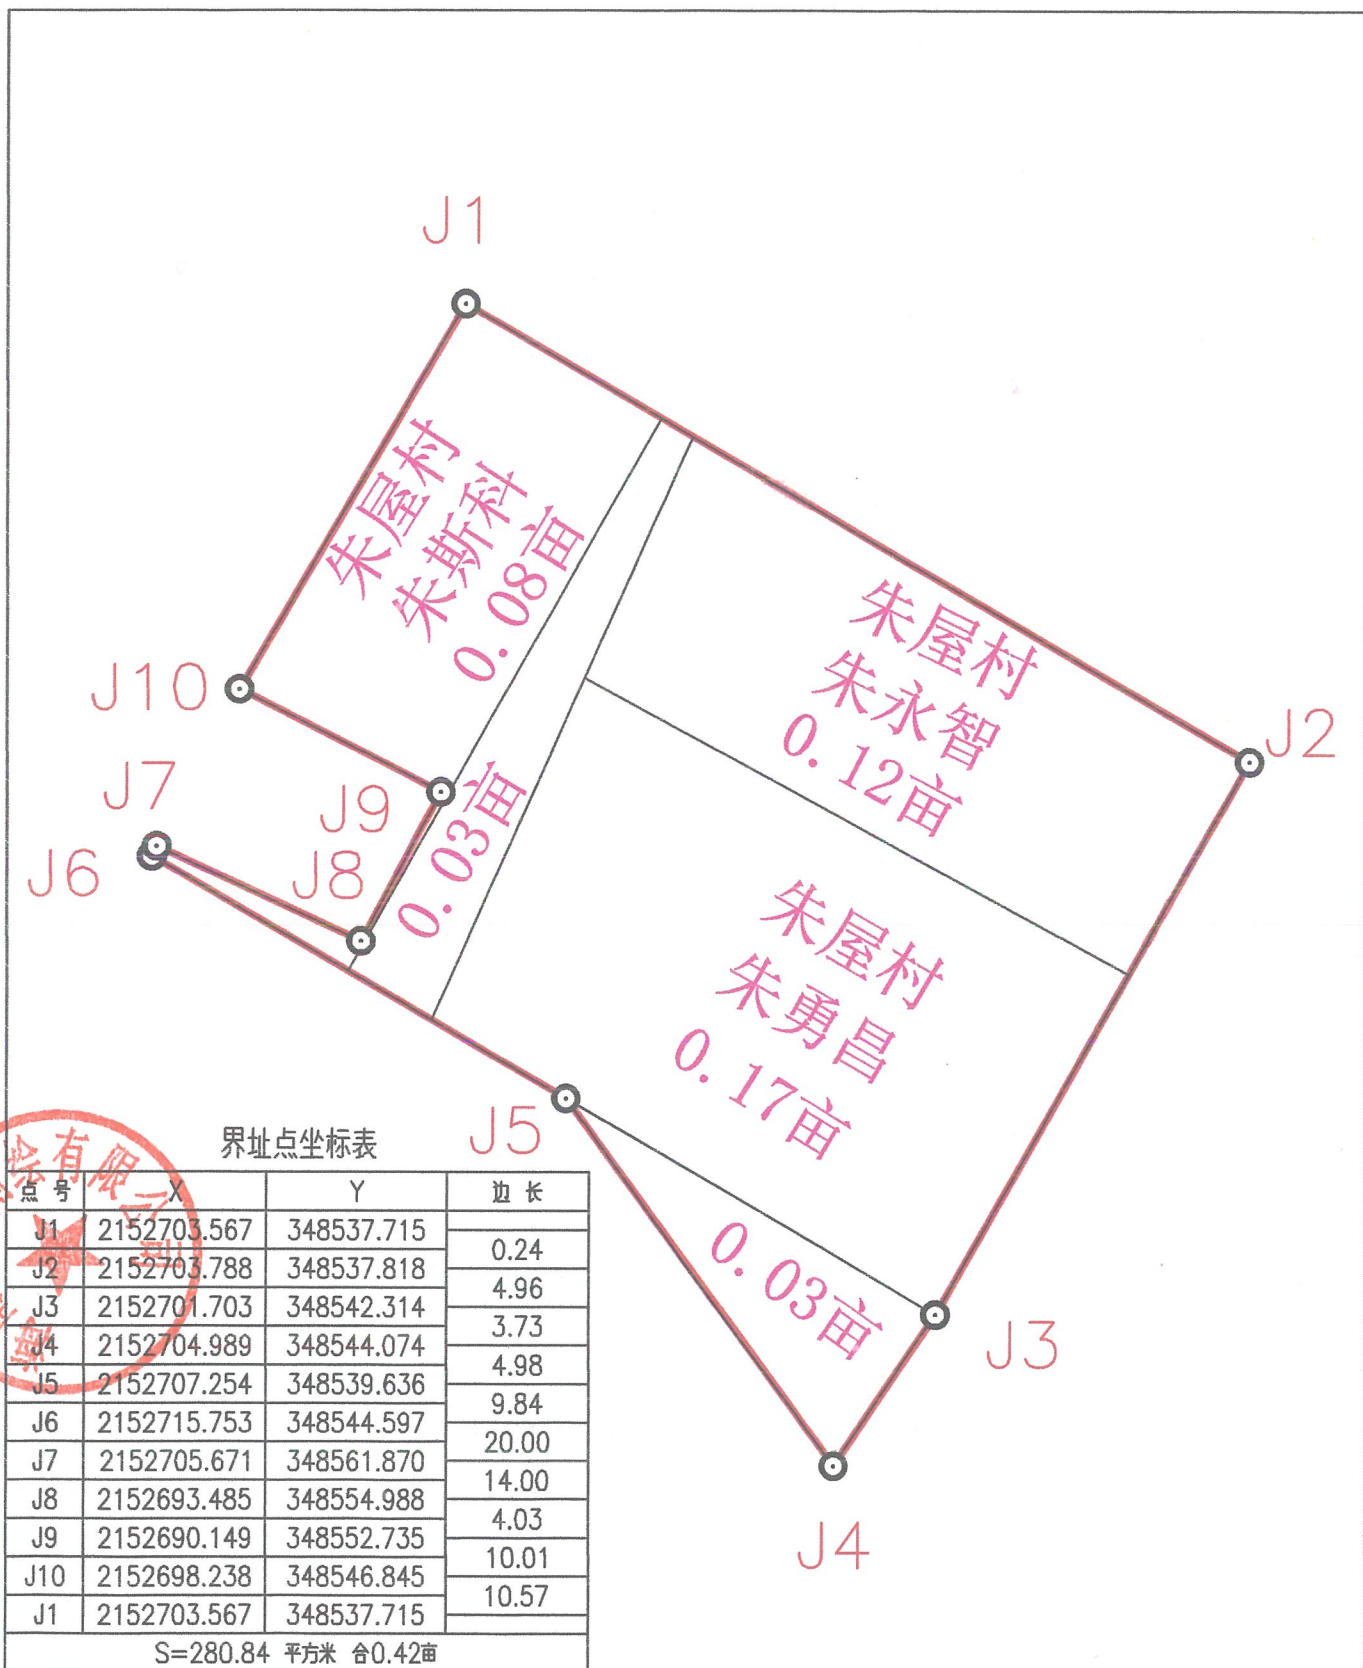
J1

朱屋村
朱斯科
0.08亩

朱屋村
朱永智
0.12亩

J10

J2

J7

J9

0.03亩

J6

J8

朱屋村
朱勇昌
0.17亩

J5

0.03亩

J3

J4

界址点坐标表

| 点号 | X | Y | 边长 |
|---|---|---|---|
| J1 | 2152703.567 | 348537.715 | |
| | | | 0.24 |
| J2 | 2152703.788 | 348537.818 | |
| | | | 4.96 |
| J3 | 2152701.703 | 348542.314 | |
| | | | 3.73 |
| J4 | 2152704.989 | 348544.074 | |
| | | | 4.98 |
| J5 | 2152707.254 | 348539.636 | |
| | | | 9.84 |
| J6 | 2152715.753 | 348544.597 | |
| | | | 20.00 |
| J7 | 2152705.671 | 348561.870 | |
| | | | 14.00 |
| J8 | 2152693.485 | 348554.988 | |
| | | | 4.03 |
| J9 | 2152690.149 | 348552.735 | |
| | | | 10.01 |
| J10 | 2152698.238 | 348546.845 | |
| | | | 10.57 |
| J1 | 2152703.567 | 348537.715 | |

S=280.84 平方米 合0.42亩

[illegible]绘有限公司